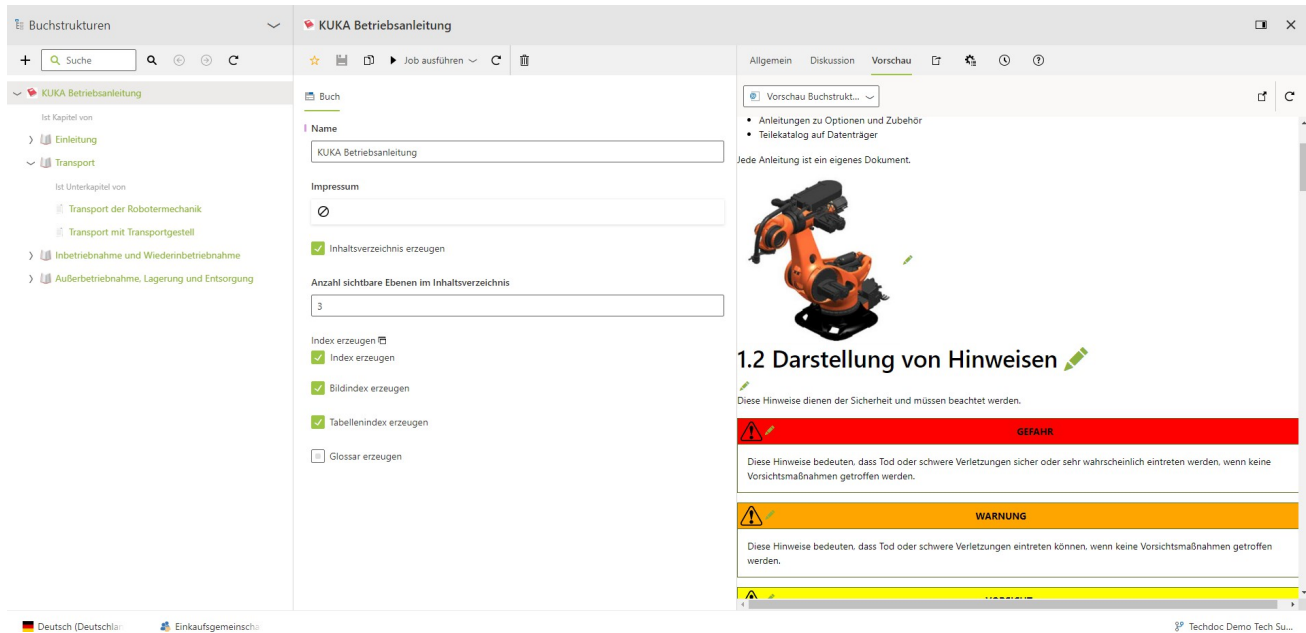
Buchstrukturen

Suche

KUKA Betriebsanleitung

Ist Kapitel von

Einleitung

Transport

Ist Unterkapitel von

Transport der Robotermechanik

Transport mit Transportgestell

Inbetriebnahme und Wiederinbetriebnahme

Außerbetriebnahme, Lagerung und Entsorgung

KUKA Betriebsanleitung

Job ausführen

Buch

Name

KUKA Betriebsanleitung

Impressum

Inhaltsverzeichnis erzeugen

Anzahl sichtbare Ebenen im Inhaltsverzeichnis

3

Index erzeugen

Index erzeugen

Bildindex erzeugen

Tabellenindex erzeugen

Glossar erzeugen

Allgemein Diskussion Vorschau

Vorschau Buchstrukt...

- Anleitungen zu Optionen und Zubehör
- Teilekatalog auf Datenträger

Jede Anleitung ist ein eigenes Dokument.

1.2 Darstellung von Hinweisen

Diese Hinweise dienen der Sicherheit und müssen beachtet werden.

GEFAHR

Diese Hinweise bedeuten, dass Tod oder schwere Verletzungen sicher oder sehr wahrscheinlich eintreten werden, wenn keine Vorsichtsmaßnahmen getroffen werden.

WARNUNG

Diese Hinweise bedeuten, dass Tod oder schwere Verletzungen eintreten können, wenn keine Vorsichtsmaßnahmen getroffen werden.

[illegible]

Deutsch (Deutschlar

Einkaufsgemeinscha

Techdoc Demo Tech Su...